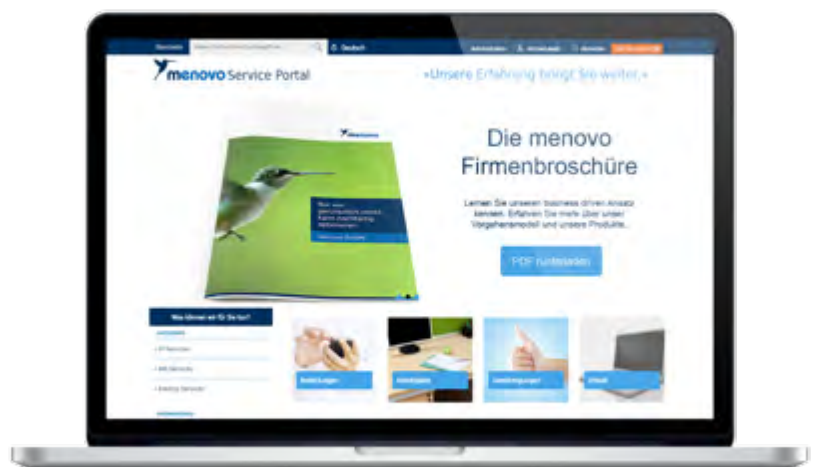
menovo Service Portal

»Unsere Erfahrung bringt Sie weiter.«

Die menovo Firmenbroschüre

Lernen Sie unseren business driven Ansatz kennen. Erfahren Sie mehr über unser Vorgehensmodell und unsere Produkte.

PDF runterladen

Deutsch

menovo

Was können wir für Sie tun?

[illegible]

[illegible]

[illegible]

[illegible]